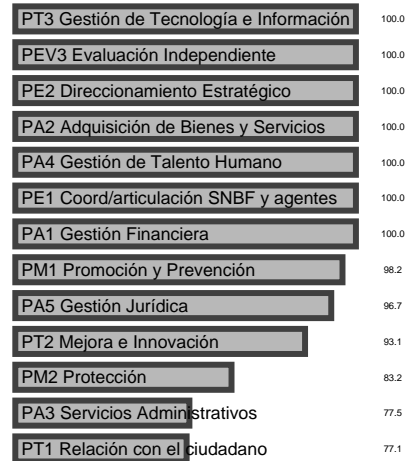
| | |
|---|---|
| PT3 Gestión de Tecnología e Información | 100.0 |
| PEV3 Evaluación Independiente | 100.0 |
| PE2 Direccionamiento Estratégico | 100.0 |
| PA2 Adquisición de Bienes y Servicios | 100.0 |
| PA4 Gestión de Talento Humano | 100.0 |
| PE1 Coord/articulación SNBF y agentes | 100.0 |
| PA1 Gestión Financiera | 100.0 |
| PM1 Promoción y Prevención | 98.2 |
| PA5 Gestión Jurídica | 96.7 |
| PT2 Mejora e Innovación | 93.1 |
| PM2 Protección | 83.2 |
| PA3 Servicios Administrativos | 77.5 |
| PT1 Relación con el ciudadano | 77.1 |